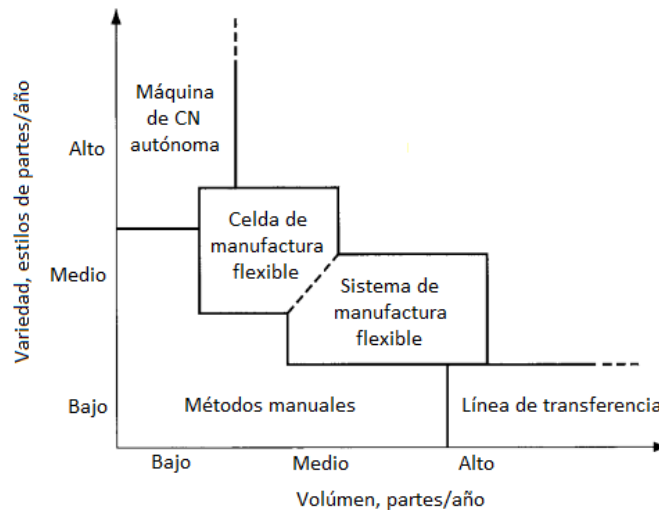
Variedad, estilos de partes/año

Alto

Medio

Bajo

Máquina de CN autónoma

Celda de manufactura flexible

Sistema de manufactura flexible

Métodos manuales

Línea de transferencia

Bajo

Medio

Alto

Volúmen, partes/año